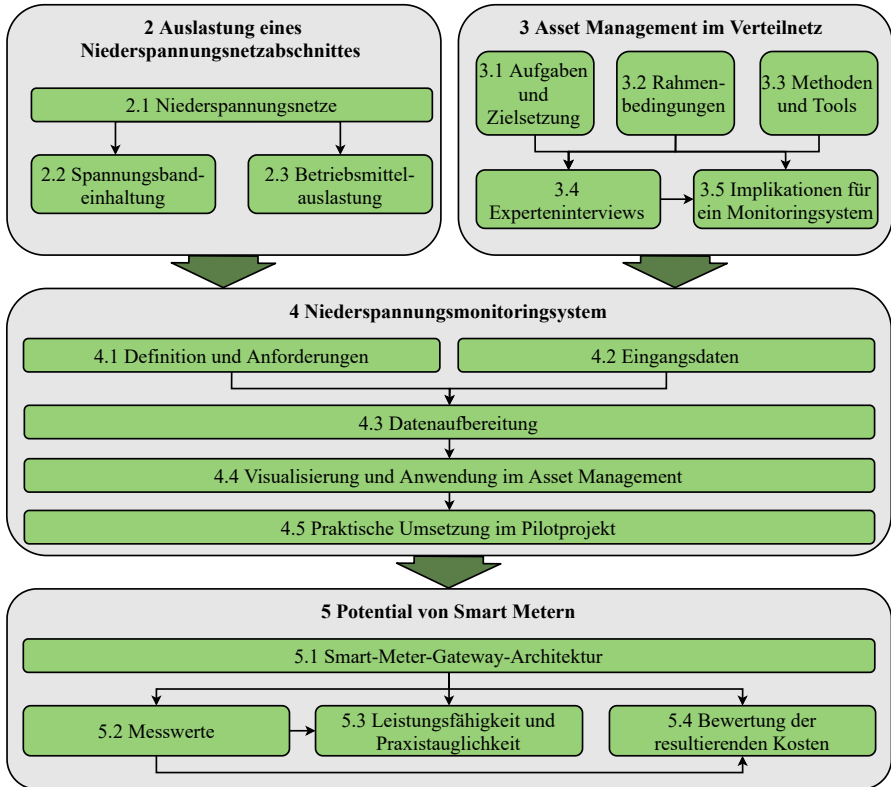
2 Auslastung eines Niederspannungsnetzabschnittes

2.1 Niederspannungsnetze

2.2 Spannungsbandeinhaltung

2.3 Betriebsmittelauslastung

3 Asset Management im Verteilnetz

3.1 Aufgaben und Zielsetzung

3.2 Rahmenbedingungen

3.3 Methoden und Tools

3.4 Experteninterviews

3.5 Implikationen für ein Monitoringsystem

4 Niederspannungsmonitoringsystem

4.1 Definition und Anforderungen

4.2 Eingangsdaten

4.3 Datenaufbereitung

4.4 Visualisierung und Anwendung im Asset Management

4.5 Praktische Umsetzung im Pilotprojekt

5 Potential von Smart Metern

5.1 Smart-Meter-Gateway-Architektur

5.2 Messwerte

5.3 Leistungsfähigkeit und Praxistauglichkeit

5.4 Bewertung der resultierenden Kosten